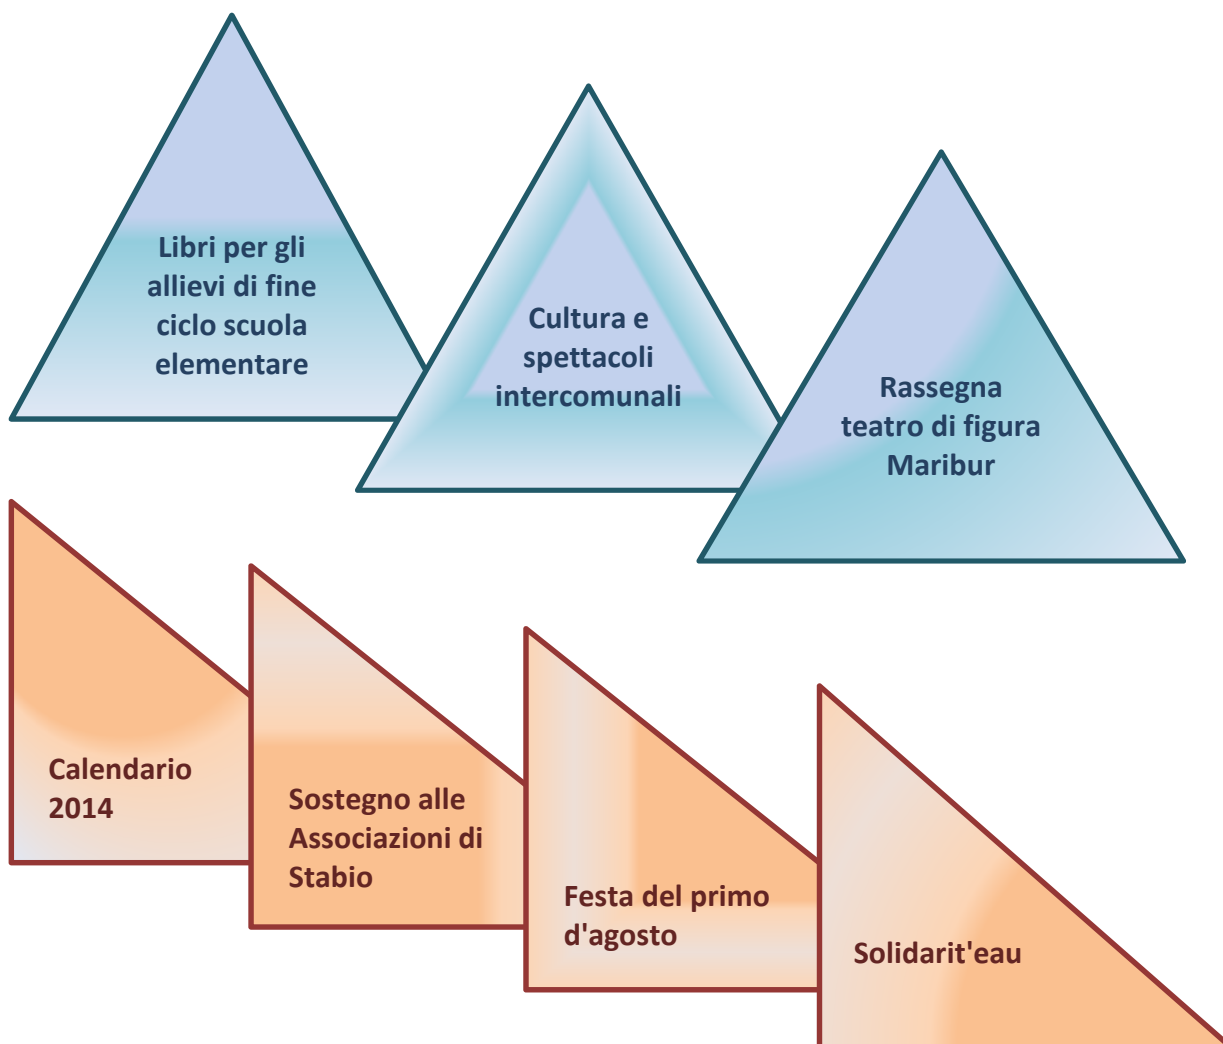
Libri per gli allievi di fine ciclo scuola elementare

Cultura e spettacoli intercomunali

Rassegna teatro di figura Maribur

Calendario 2014

Sostegno alle Associazioni di Stabio

Festa del primo d'agosto

Solidarit'eau